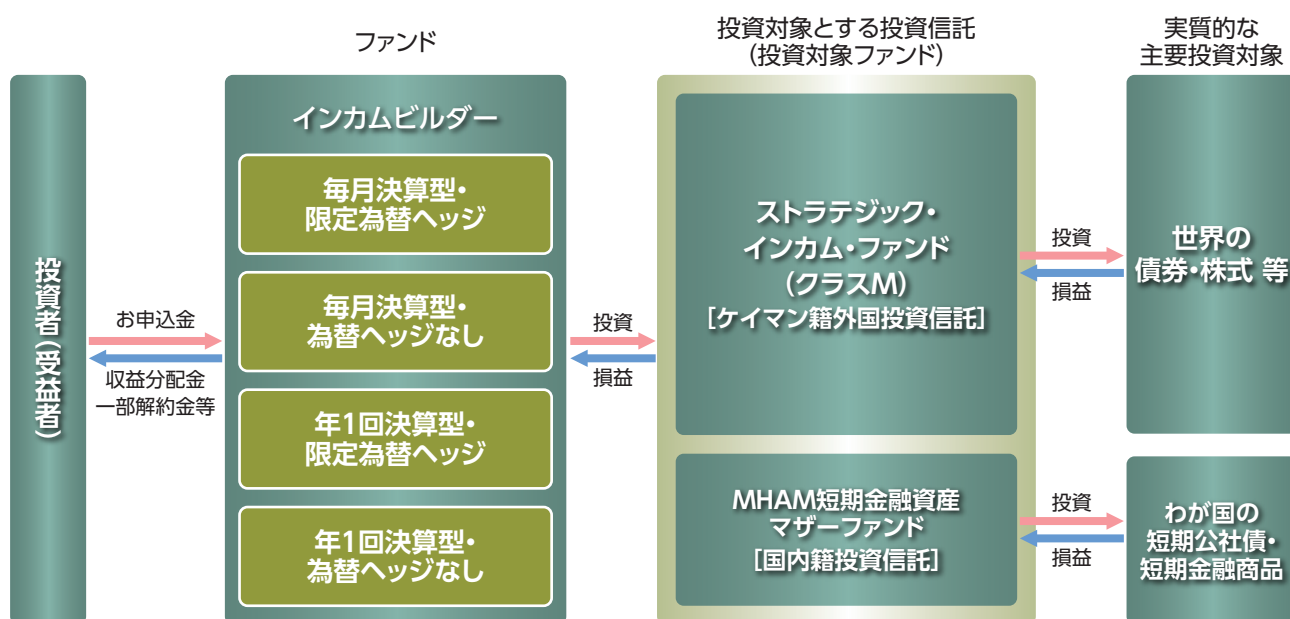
ファンド

投資対象とする投資信託
（投資対象ファンド）

実質的な
主要投資対象

投資者（受益者）

お申込金

収益分配金
一部解約金等

インカムビルダー

毎月決算型・
限定為替ヘッジ

毎月決算型・
為替ヘッジなし

年1回決算型・
限定為替ヘッジ

年1回決算型・
為替ヘッジなし

投資

損益

ストラテジック・
インカム・ファンド
（クラスM）
［ケイマン籍外国投資信託］

投資

損益

世界の
債券・株式 等

MHAM短期金融資産
マザーファンド
［国内籍投資信託］

投資

損益

わが国の
短期公社債・
短期金融商品